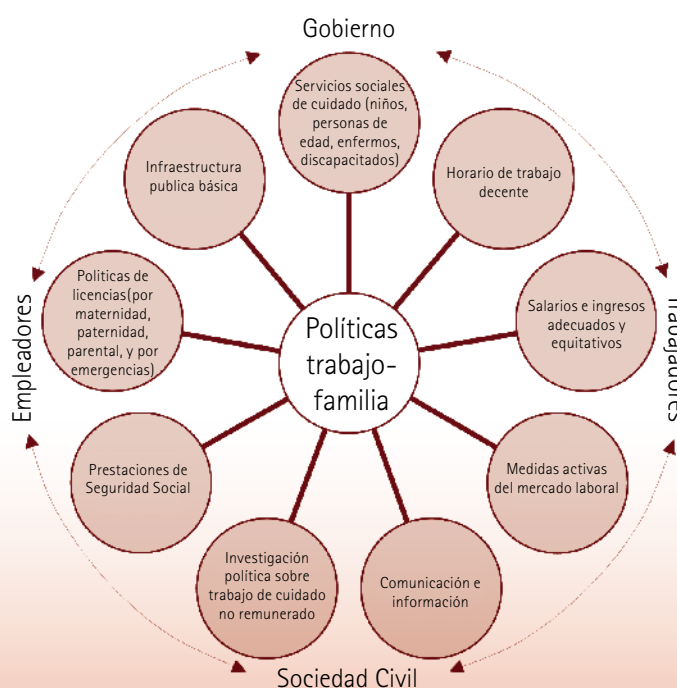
Gobierno

Empleadores

Trabajadores

Sociedad Civil

Servicios sociales de cuidado (niños, personas de edad, enfermos, discapacitados)

Horario de trabajo decente

Salarios e ingresos adecuados y equitativos

Medidas activas del mercado laboral

Comunicación e información

Investigación política sobre trabajo de cuidado no remunerado

Prestaciones de Seguridad Social

Politicas de licencias(por maternidad, paternidad, parental, y por emergencias)

Infraestructura publica básica

Políticas trabajo-familia